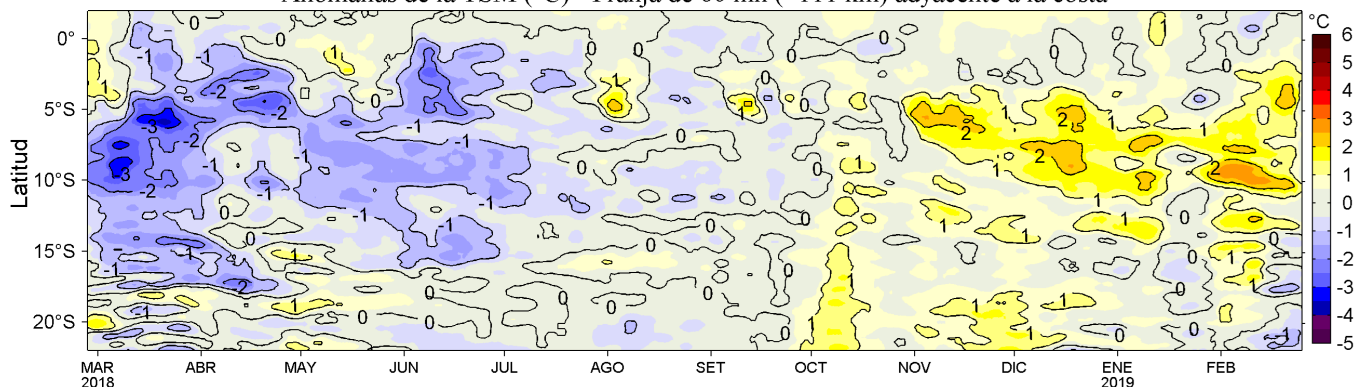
Anomalías de la TSM (°C) - Franja de 60 mn (~111 km) adyacente a la costa

Latitud

0°
5°S
10°S
15°S
20°S

MAR 2018
ABR
MAY
JUN
JUL
AGO
SET
OCT
NOV
DIC
ENE 2019
FEB

°C
6
5
4
3
2
1
0
-1
-2
-3
-4
-5

-1 -2 -3 -1 -2 -1 -1 0 -1 -1 0 0 1 1 0 0 0 2 1 2 2 1 2 1 1 1 1 0 -1 1 0 0 0 1 1 0 0 0 1 1 1 -1